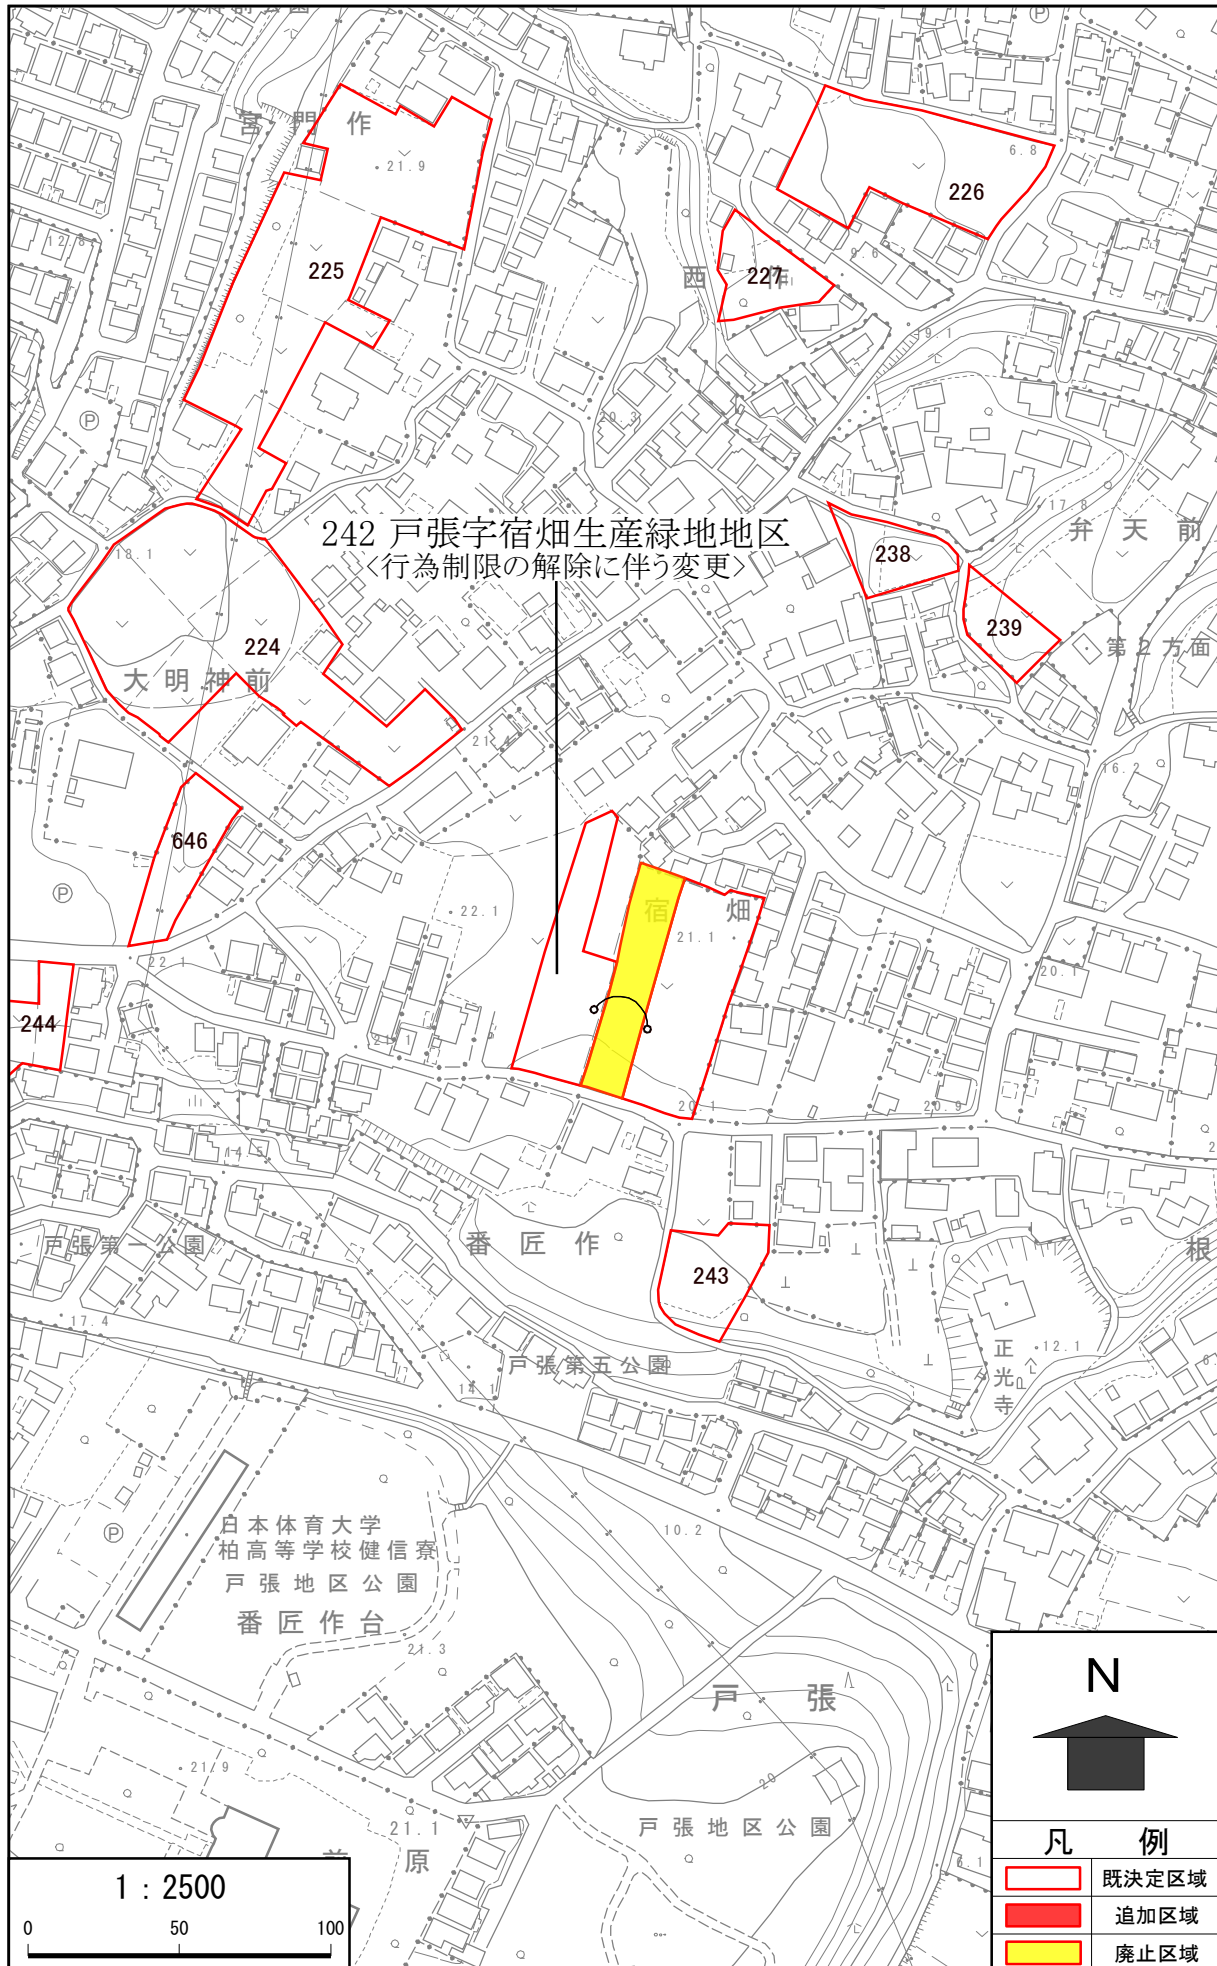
宮 門 作
21.9
225
6.8
226
227
西
9.1
20.3
17.8
弁 天 前
238
239
第 2 方面
18.1
242 戸張字宿畑生産緑地地区
〈行為制限の解除に伴う変更〉
224
大 明 神 前
21
16.2
646
22.1
宿
畑
21.1
20.1
22.1
244
21.1
20.1
20.9
14.5
戸張第一公園
番 匠 作
243
根
17.4
戸張第五公園
正
光
寺
12.1
14.1
10.2
日本体育大学
柏高等学校健信寮
戸 張 地 区 公 園
番 匠 作 台
21.3
戸 張
21.9
21.1
原
戸 張 地 区 公 園
N
凡 例
既決定区域
追加区域
廃止区域
1 : 2500
0
50
100